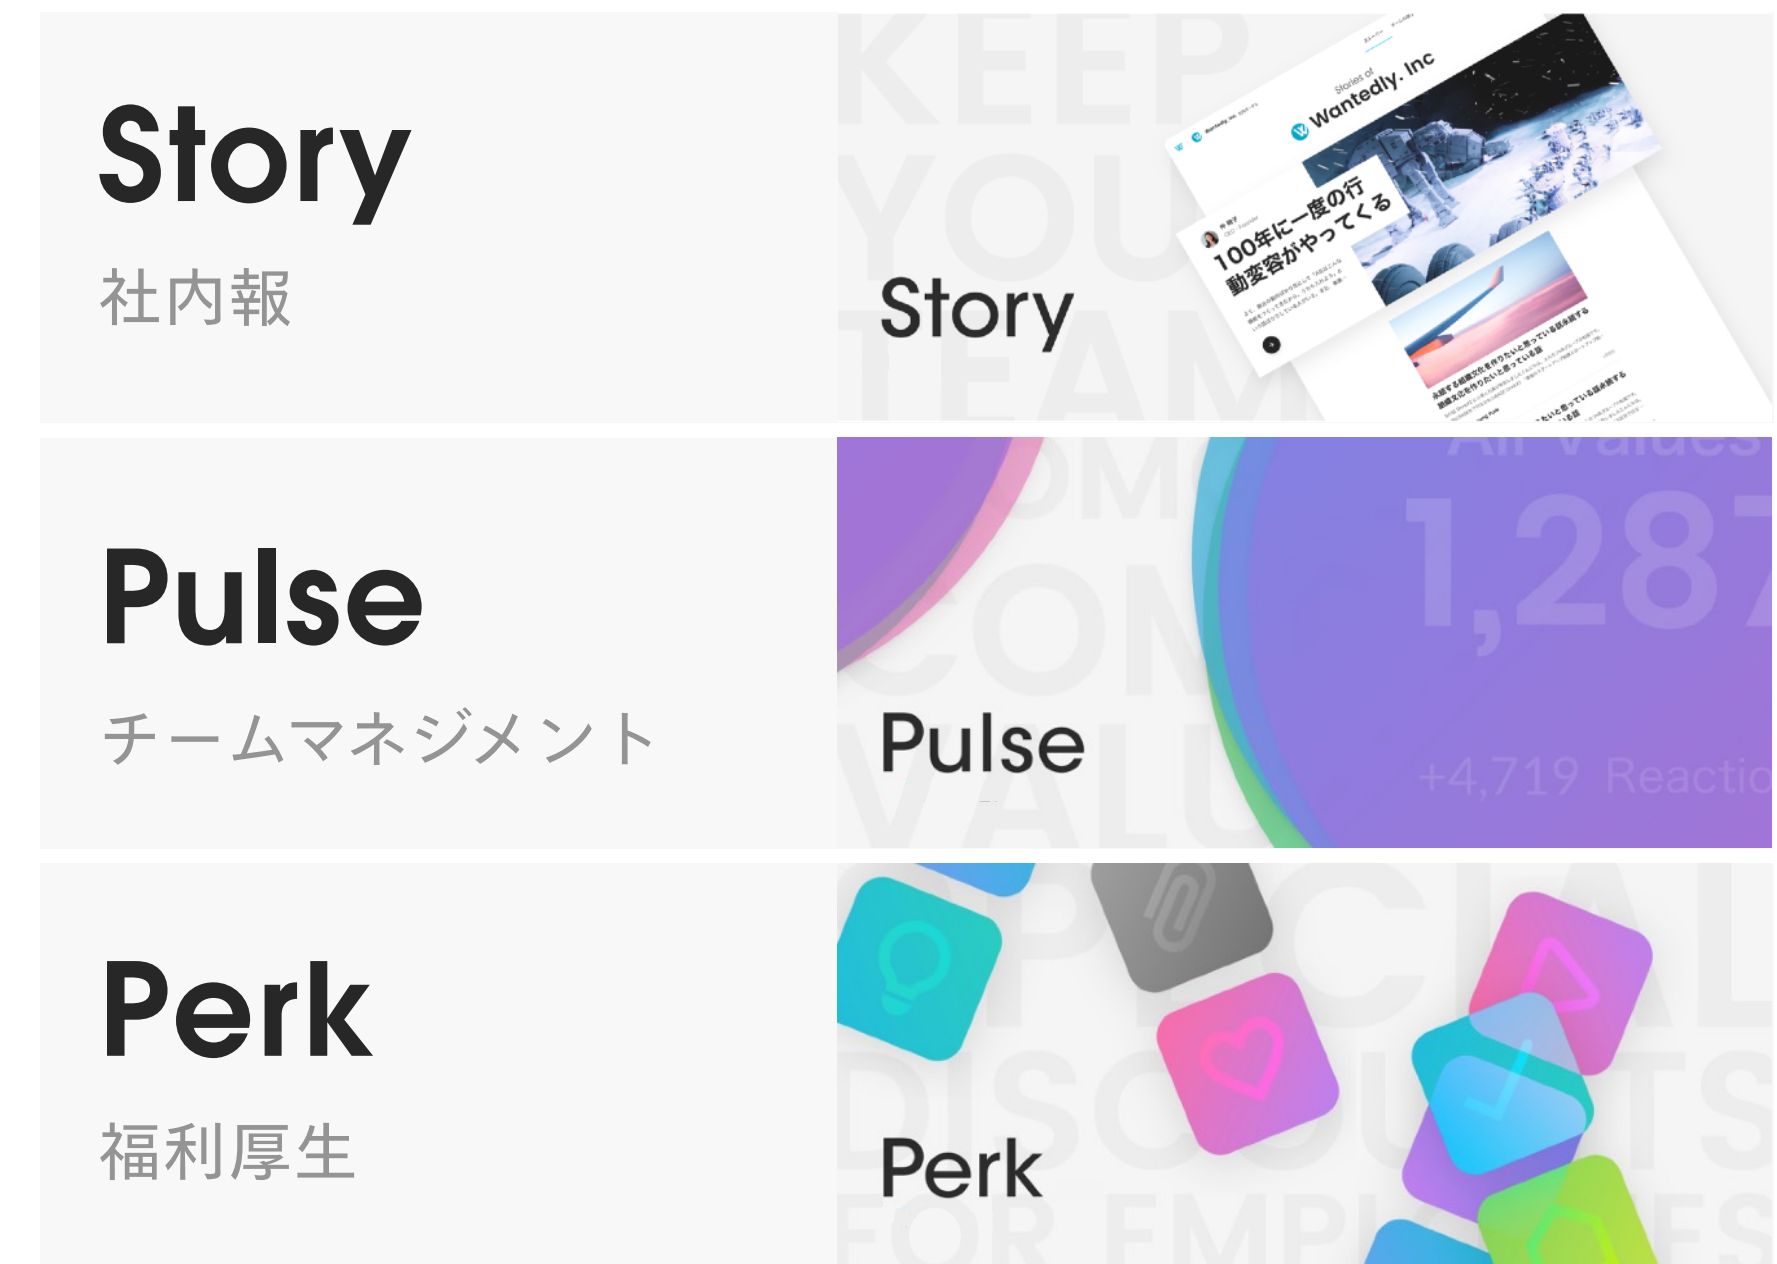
Story

社内報

KEEP YOUR TEAM

Story

Stories of Wantedly, Inc

100年に一度の行動変容がやってくる

Pulse

チームマネジメント

COMMON VALUE

All Values

1,287

+4,719 Reactio

Pulse

Perk

福利厚生

SPECIAL DISCOUNTS FOR EMPLOYEES

Perk